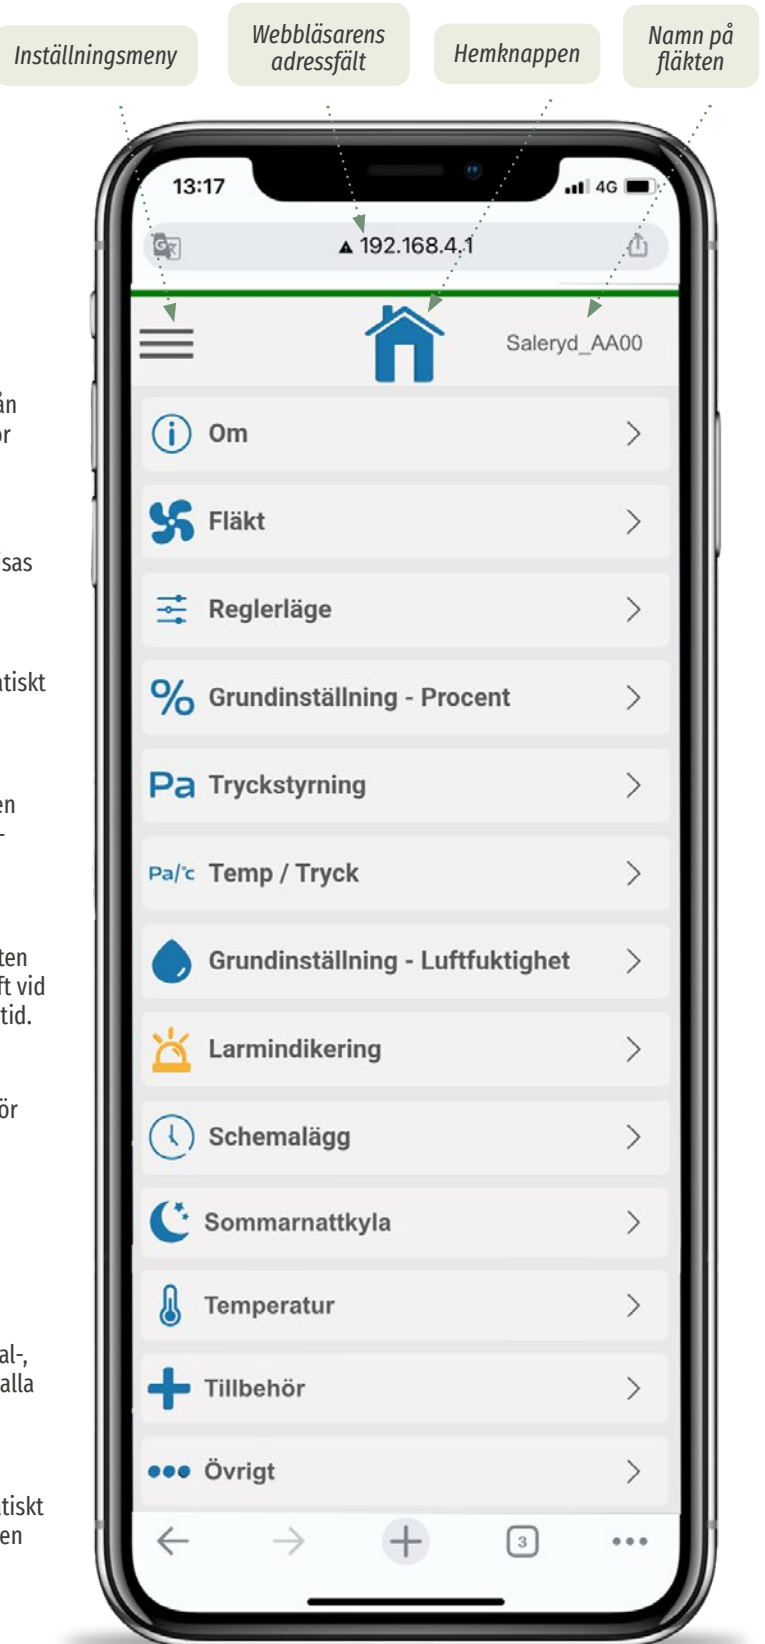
Inställningsmeny

Webbläsarens adressfält

Hemknappen

Namn på fläkten

ån
or

sas

tiskt

en
-

ten
ft vid
tid.

ör

al-,
alla

tiskt
en

13:17

4G

192.168.4.1

Saleryd_AA00

Om

Fläkt

Reglerläge

Grundinställning - Procent

Pa Tryckstyrning

Pa/°c Temp / Tryck

Grundinställning - Luftfuktighet

Larmindikering

Schemalägg

Sommarnattkyla

Temperatur

Tillbehör

Övrigt

3